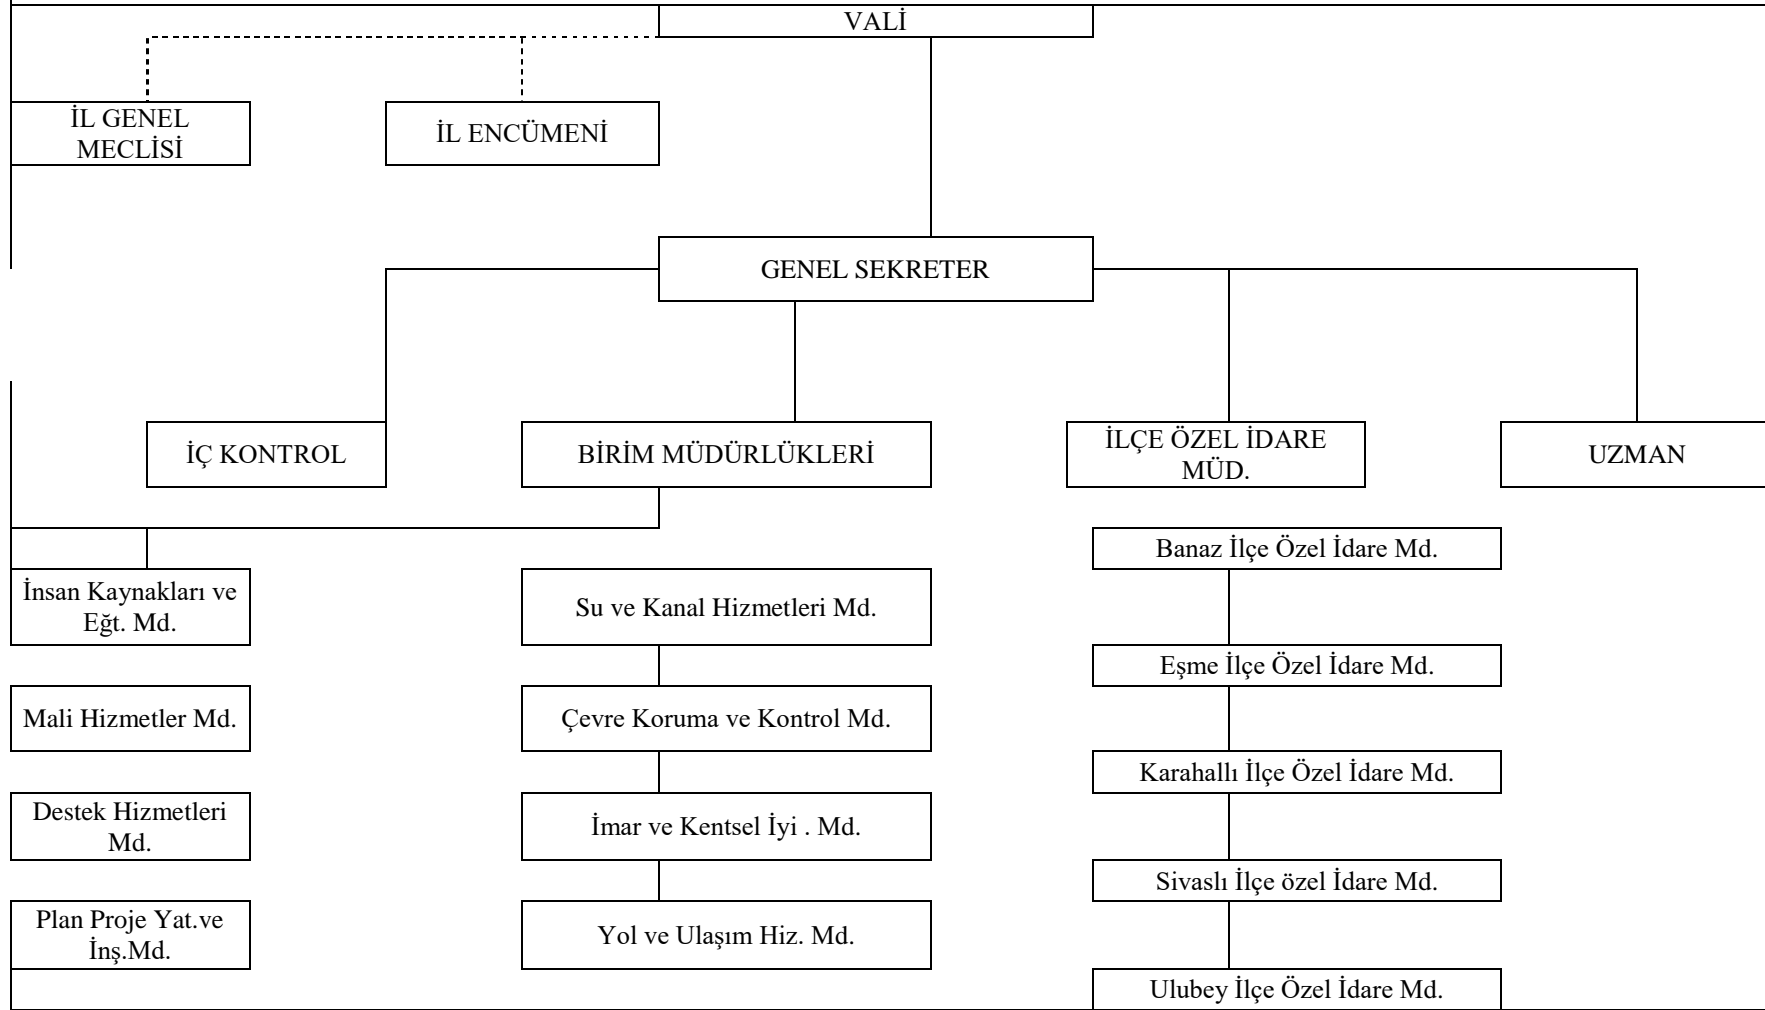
VALİ

İL GENEL MECLİSİ

İL ENCÜMENİ

GENEL SEKRETER

İÇ KONTROL

BİRİM MÜDÜRLÜKLERİ

İLÇE ÖZEL İDARE MÜD.

UZMAN

İnsan Kaynakları ve Eğt. Md.

Mali Hizmetler Md.

Destek Hizmetleri Md.

Plan Proje Yat.ve İnş.Md.

Su ve Kanal Hizmetleri Md.

Çevre Koruma ve Kontrol Md.

İmar ve Kentsel İyi . Md.

Yol ve Ulaşım Hiz. Md.

Banaz İlçe Özel İdare Md.

Eşme İlçe Özel İdare Md.

Karahallı İlçe Özel İdare Md.

Sivaslı İlçe özel İdare Md.

Ulubey İlçe Özel İdare Md.